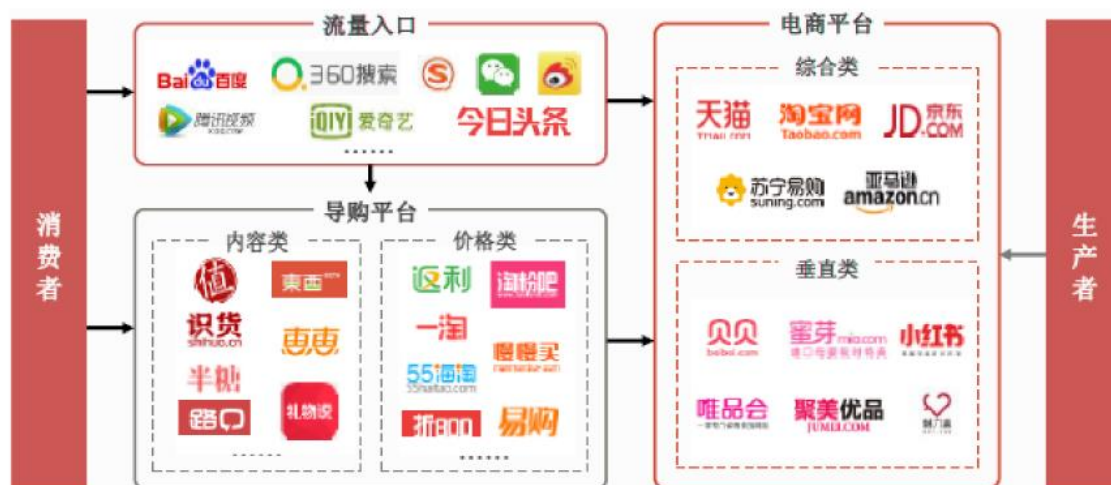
消费者

流量入口

Bai百度 360搜索 腾讯视频 爱奇艺 今日头条

......

导购平台

内容类

值 東西 识货 shihuo.cn 惠惠 半糖 路口 礼物说

......

价格类

返利 淘粉吧 一淘 慢慢买 55海淘 55haitao.com 折800 易购

......

电商平台

综合类

天猫 淘宝网 Taobao.com JD.COM 京东 苏宁易购 suning.com 亚马逊 amazon.cn

垂直类

贝贝 beibei.com 蜜芽 mia.com 小红书 唯品会 聚美优品 JUMEI.COM

生产者